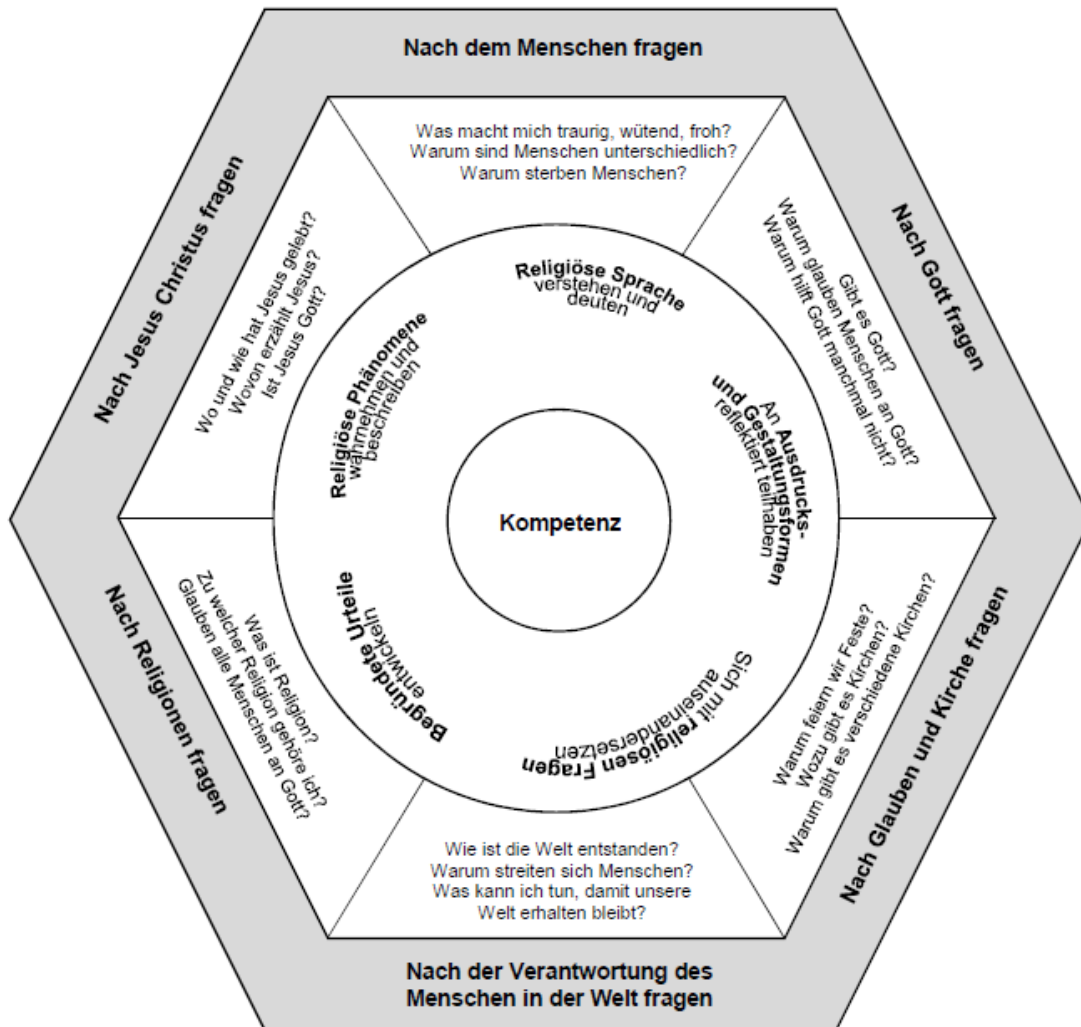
Nach dem Menschen fragen

Was macht mich traurig, wütend, froh?
Warum sind Menschen unterschiedlich?
Warum sterben Menschen?

Nach Gott fragen

Gibt es Gott?
Warum glauben Menschen an Gott?
Warum hilft Gott manchmal nicht?

Nach Glauben und Kirche fragen

Warum feiern wir Feste?
Wozu gibt es Kirchen?
Warum gibt es verschiedene Kirchen?

Nach der Verantwortung des Menschen in der Welt fragen

Wie ist die Welt entstanden?
Warum streiten sich Menschen?
Was kann ich tun, damit unsere Welt erhalten bleibt?

Nach Religionen fragen

Was ist Religion?
Zu welcher Religion gehöre ich?
Glauben alle Menschen an Gott?

Nach Jesus Christus fragen

Wo und wie hat Jesus gelebt?
Wovon erzählt Jesus?
Ist Jesus Gott?

Religiöse Sprache verstehen und deuten

An Ausdrucks- und Gestaltungsformen reflektiert teilhaben

Sich mit religiösen Fragen auseinandersetzen

Begründete Urteile entwickeln

Religiöse Phänomene wahrnehmen und beschreiben

Kompetenz